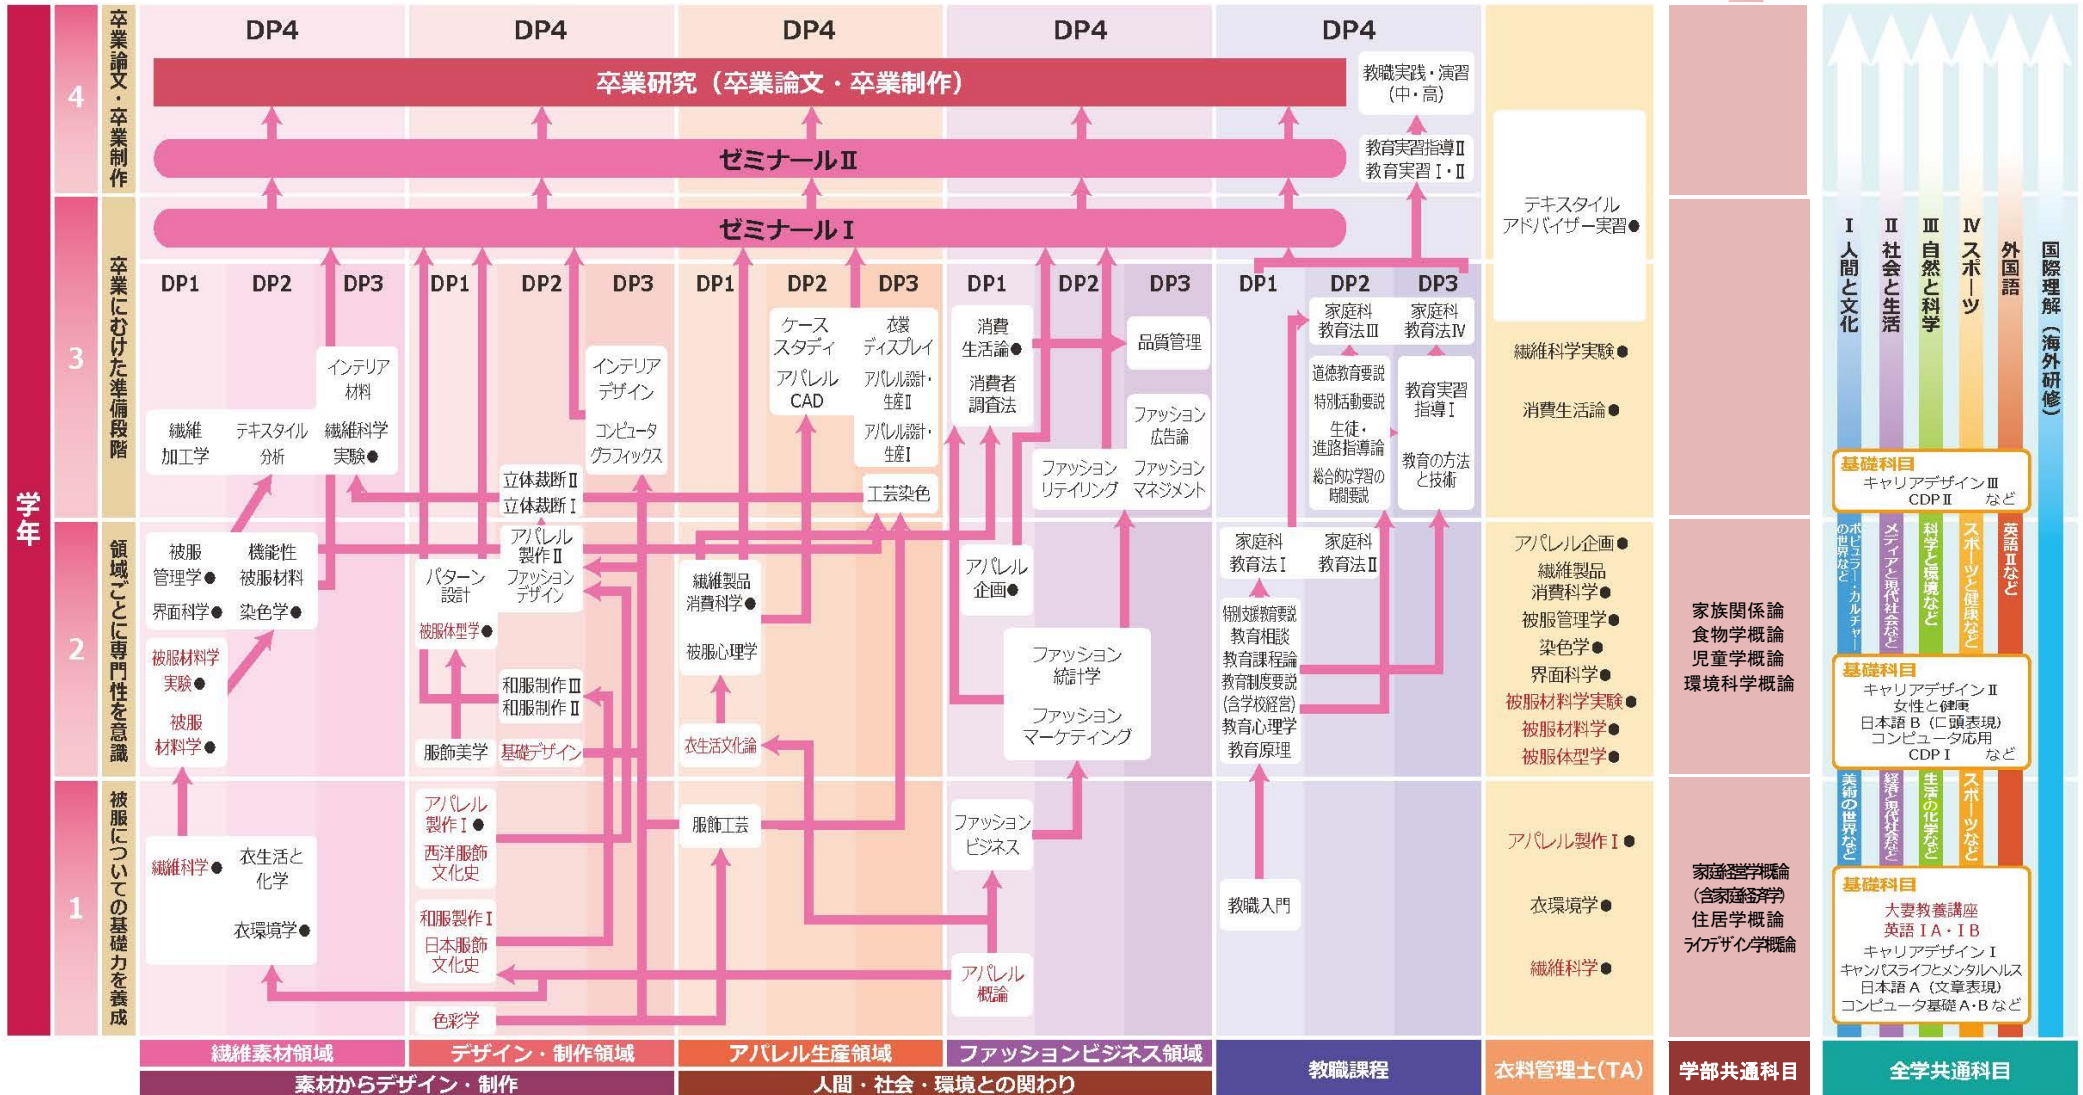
学年

4 卒業論文・卒業制作
3 卒業にむけた準備段階
2 領域ごとに専門性を意識
1 被服についての基礎力を養成

DP4 DP4 DP4 DP4 DP4

卒業研究（卒業論文・卒業制作）

教職実践・演習（中・高）

ゼミナールⅡ

教育実習指導Ⅱ
教育実習Ⅰ・Ⅱ

ゼミナールⅠ

テキスタイルアドバイザー実習●

DP1 DP2 DP3 DP1 DP2 DP3 DP1 DP2 DP3 DP1 DP2 DP3 DP1 DP2 DP3

インテリア材料
繊維加工学
テキスタイル分析
繊維科学実験●
インテリアデザイン
コンピュータグラフィックス
立体裁断Ⅱ
立体裁断Ⅰ
ケーススタディ
衣装ディスプレイ
アパレルCAD
アパレル設計・生産Ⅱ
アパレル設計・生産Ⅰ
工芸染色
消費生活論●
消費者調査法
品質管理
ファッション広告論
ファッションリテイリング
ファッションマネジメント
家庭科教育法Ⅲ
家庭科教育法Ⅳ
道徳教育要説
特別活動要説
生徒・進路指導論
総合的な学習の時間要説
教育実習指導Ⅰ
教育の方法と技術

繊維科学実験●
消費生活論●

被服管理学●
界面科学●
機能性被服材料
染色学●
被服材料学実験●
被服材料学●
パターン設計
被服体型学●
アパレル製作Ⅱ
ファッションデザイン
和服制作Ⅲ
和服制作Ⅱ
服飾美学
基礎デザイン
繊維製品消費科学●
被服心理学
衣生活文化論
アパレル企画●
ファッション統計学
ファッションマーケティング
家庭科教育法Ⅰ
家庭科教育法Ⅱ
特別支援教育要説
教育相談
教育課程論
教育制度要説（含学校経営）
教育心理学
教育原理

アパレル企画●
繊維製品消費科学●
被服管理学●
染色学●
界面科学●
被服材料学実験●
被服材料学●
被服体型学●

家族関係論
食物学概論
児童学概論
環境科学概論

繊維科学●
衣生活と化学
衣環境学●
アパレル製作Ⅰ●
西洋服飾文化史
和服製作Ⅰ
日本服飾文化史
色彩学
服飾工芸
ファッションビジネス
アパレル概論
教職入門

アパレル製作Ⅰ●
衣環境学●
繊維科学●

家庭経営学概論（含家庭経済学）
住居学概論
ライフデザイン学概論

Ⅰ 人間と文化
Ⅱ 社会と生活
Ⅲ 自然と科学
Ⅳ スポーツ
外国語
国際理解（海外研修）

基礎科目
キャリアデザインⅢ
CDPⅡ など

ポピュラー・カルチャーの世界など
メディアと現代社会など
科学と環境など
スポーツと健康など
英語Ⅱなど

基礎科目
キャリアデザインⅡ
女性と健康
日本語B（口頭表現）
コンピュータ応用
CDPⅠ など

美術の世界など
経済と現代社会など
生活の化学など
スポーツなど

基礎科目
大妻教養講座
英語ⅠA・ⅠB
キャリアデザインⅠ
キャンパスライフとメンタルヘルス
日本語A（文章表現）
コンピュータ基礎A・Bなど

繊維素材領域
デザイン・制作領域
アパレル生産領域
ファッションビジネス領域
素材からデザイン・制作
人間・社会・環境との関わり
教職課程
衣料管理士（TA）
学部共通科目
全学共通科目